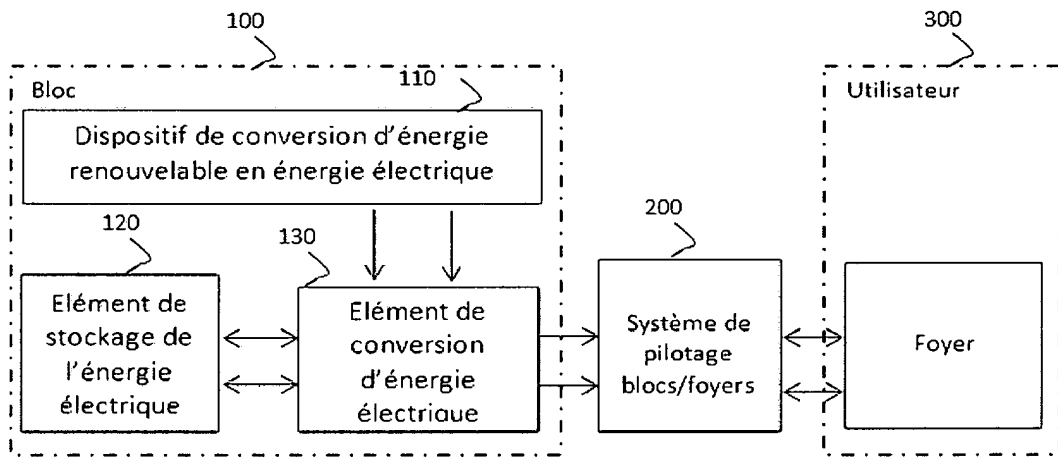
100

300

Bloc

110

Utilisateur

Dispositif de conversion d'énergie renouvelable en énergie électrique

120

130

200

Elément de stockage de l'énergie électrique

Elément de conversion d'énergie électrique

Système de pilotage blocs/foyers

Foyer